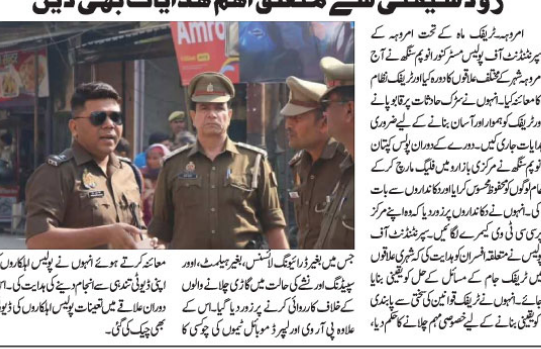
روڈ سیفٹی سے متعلق اہم ہدایات بھی دیں

امروہہ۔ٹریفک ماہ کے تحت امروہہ کے سپرنٹنڈنٹ آف پولیس سنٹر کنور انوپم سنگھ نے آج امروہہ شہر کے مختلف علاقوں کا دورہ کیا اور ٹریفک نظام کا معائنہ کیا۔ انہوں نے سڑک حادثات پر قابو پانے اور ٹریفک کو ہموار اور آسان بنانے کے لیے ضروری ہدایات جاری کیں۔ دورے کے دوران پولیس کپتان انوپم سنگھ نے مرکزی بازاروں میں فلیگ مارچ کرکے عام لوگوں کو تحفظ کا احساس کرایا اور دکانداروں سے بات کی۔ انہوں نے دکانداروں پر زور دیا کہ وہ اپنے مرکز پر سی سی ٹی وی کیمرے لگائیں۔ سپرنٹنڈنٹ آف پولیس نے متعلقہ افسران کو ہدایت دی کہ شہری علاقوں میں ٹریفک جام کے مسائل کے حل کو یقینی بنایا جائے۔ انہوں نے ٹریفک قوانین کی سختی سے پابندی کو یقینی بنانے کے لیے خصوصی مہم چلانے کا حکم دیا،

جس میں بغیر ڈرائیونگ لائسنس، بغیر ہیلمٹ، اور سپیڈنگ اور نشے کی حالت میں گاڑی چلانے والوں کے خلاف کارروائی کرنے پر زور دیا گیا۔ اس کے علاوہ پی آر وی اور پیر 3 موبائل ٹیموں کی چوکسی کا

معائنہ کرتے ہوئے انہوں نے پولیس اہلکاروں کو اپنی ڈیوٹی تندہی سے انجام دینے کی ہدایت کی۔ اس دوران علاقے میں تعینات پولیس اہلکاروں کی ڈیوٹی بھی چیک کی گئی۔